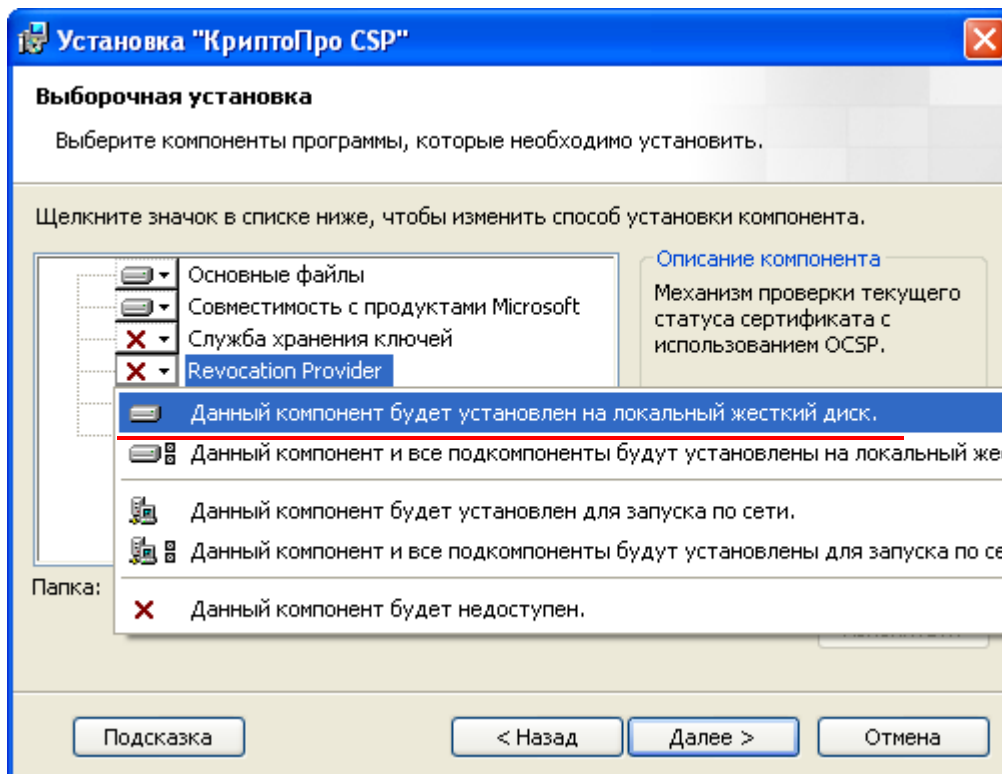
Установка "КриптоПро CSP"

Выборочная установка

Выберите компоненты программы, которые необходимо установить.

Щелкните значок в списке ниже, чтобы изменить способ установки компонента.

Основные файлы
Совместимость с продуктами Microsoft
Служба хранения ключей
Revocation Provider

Описание компонента

Механизм проверки текущего статуса сертификата с использованием OCSP.

Данный компонент будет установлен на локальный жесткий диск.
Данный компонент и все подкомпоненты будут установлены на локальный же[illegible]
Данный компонент будет установлен для запуска по сети.
Данный компонент и все подкомпоненты будут установлены для запуска по се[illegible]
Данный компонент будет недоступен.

Папка:

Подсказка
< Назад
Далее >
Отмена